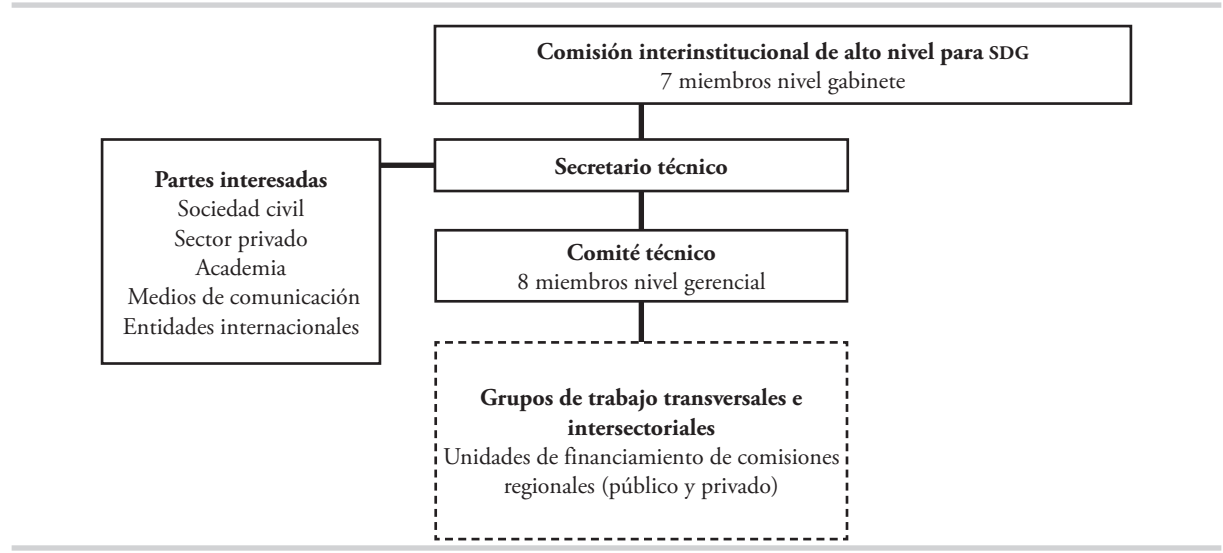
**Comisión interinstitucional de alto nivel para SDG**
7 miembros nivel gabinete

**Partes interesadas**
Sociedad civil
Sector privado
Academia
Medios de comunicación
Entidades internacionales

**Secretario técnico**

**Comité técnico**
8 miembros nivel gerencial

**Grupos de trabajo transversales e intersectoriales**
Unidades de financiamiento de comisiones regionales (público y privado)